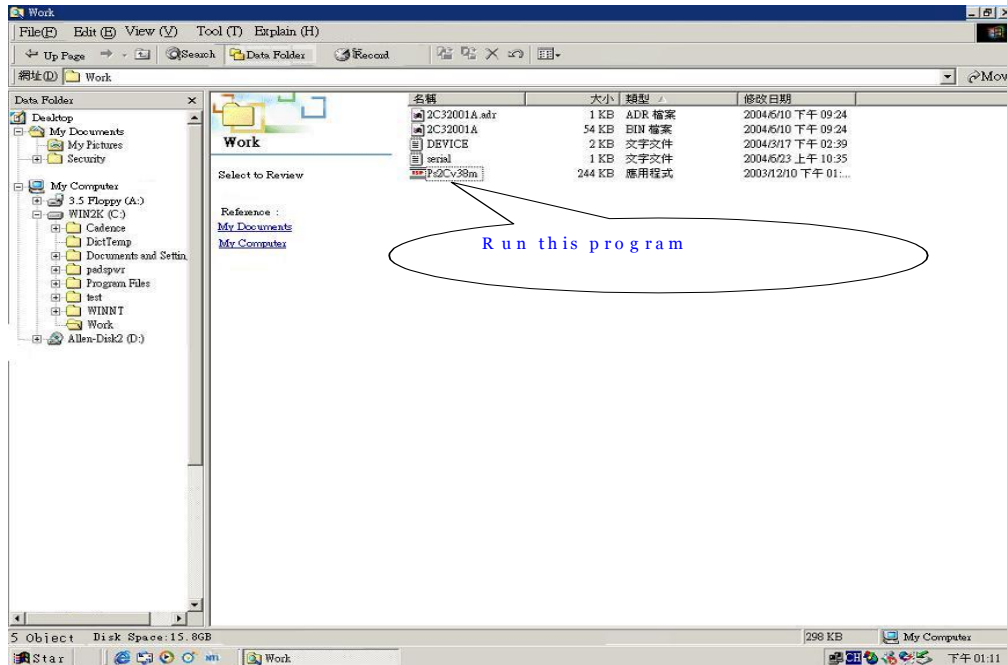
Work

File(F) Edit(E) View(V) Tool(T) Explain(H)

Up Page Search Data Folder Record

網址(D) Work Mov

Data Folder

Desktop
My Documents
My Pictures
Security
My Computer
3.5 Floppy (A:)
WIN2K (C:)
Cadence
DictTemp
Documents and Settin
padspwr
Program Files
test
WINNT
Work
Allen-Disk2 (D:)

Work

Select to Review

Reference :
My Documents
My Computer

| 名稱 | 大小 | 類型 | 修改日期 |
|---|---|---|---|
| 2C32001A.adr | 1 KB | ADR 檔案 | 2004/6/10 下午 09:24 |
| 2C32001A | 54 KB | BIN 檔案 | 2004/6/10 下午 09:24 |
| DEVICE | 2 KB | 文字文件 | 2004/3/17 下午 02:39 |
| serial | 1 KB | 文字文件 | 2004/6/23 上午 10:35 |
| Ps2Cv38m | 244 KB | 應用程式 | 2003/12/10 下午 01:... |

Run this program

5 Object Disk Space:15.8GB 298 KB My Computer

Star Work 下午 01:11